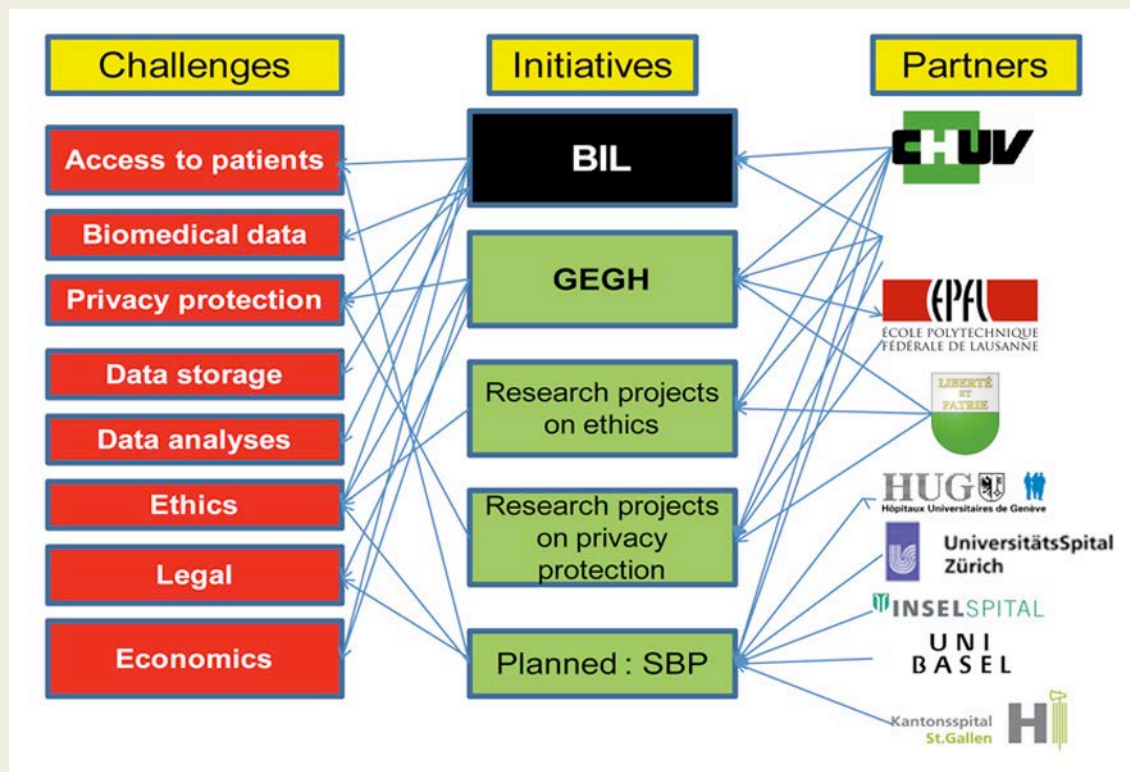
Challenges

Access to patients

Biomedical data

Privacy protection

Data storage

Data analyses

Ethics

Legal

Economics

Initiatives

BIL

GEGH

Research projects on ethics

Research projects on privacy protection

Planned : SBP

Partners

CHUV

EPFL
ÉCOLE POLYTECHNIQUE FÉDÉRALE DE LAUSANNE

LIBERTÉ ET PATRIE

HUG
Hôpitaux Universitaires de Genève

UniversitätsSpital Zürich

INSELSPITAL

UNI BASEL

Kantonsspital St.Gallen